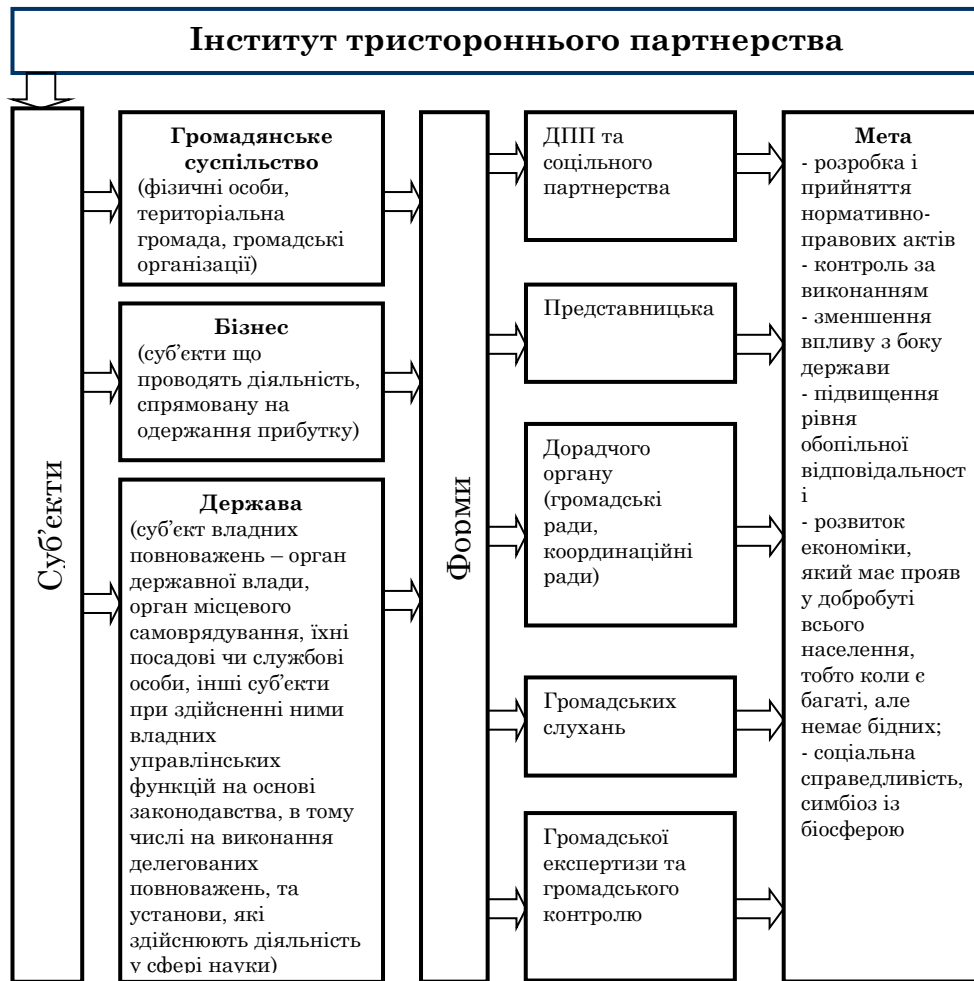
Інститут тристороннього партнерства

Суб'єкти

Громадянське суспільство (фізичні особи, територіальна громада, громадські організації)

Бізнес (суб'єкти що проводять діяльність, спрямовану на одержання прибутку)

Держава (суб'єкт владних повноважень – орган державної влади, орган місцевого самоврядування, їхні посадові чи службові особи, інші суб'єкти при здійсненні ними владних управлінських функцій на основі законодавства, в тому числі на виконання делегованих повноважень, та установи, які здійснюють діяльність у сфері науки)

Форми

ДПП та соцільного партнерства

Представницька

Дорадчого органу (громадські ради, координаційні ради)

Громадських слухань

Громадської експертизи та громадського контролю

Мета
- розробка і прийняття нормативно-правових актів
- контроль за виконанням
- зменшення впливу з боку держави
- підвищення рівня обопільної відповідальност і
- розвиток економіки, який має прояв у добробуті всього населення, тобто коли є багаті, але немає бідних;
- соціальна справедливість, симбіоз із біосферою